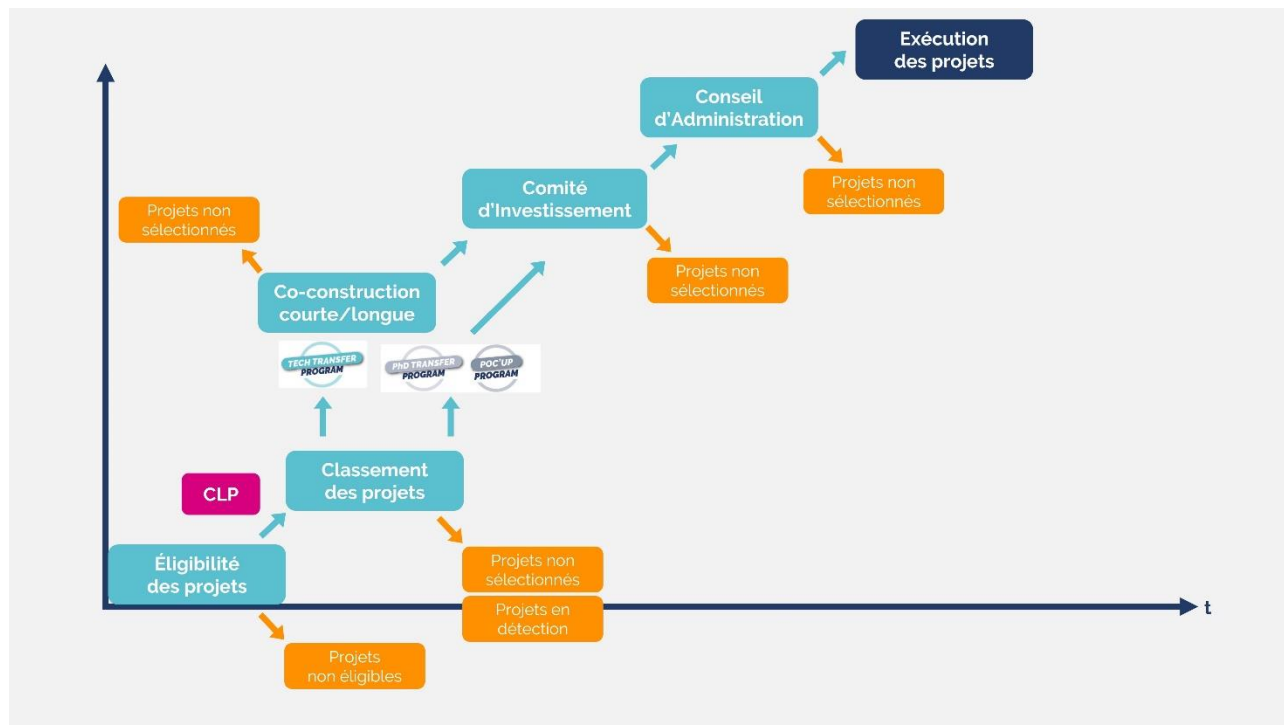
Exécution des projets

Conseil d'Administration

Projets non sélectionnés

Comité d'Investissement

Projets non sélectionnés

Projets non sélectionnés

Co-construction courte/longue

TECH TRANSFER PROGRAM

PhD TRANSFER PROGRAM

POC'UP PROGRAM

CLP

Classement des projets

Éligibilité des projets

Projets non sélectionnés

Projets en détection

Projets non éligibles

t